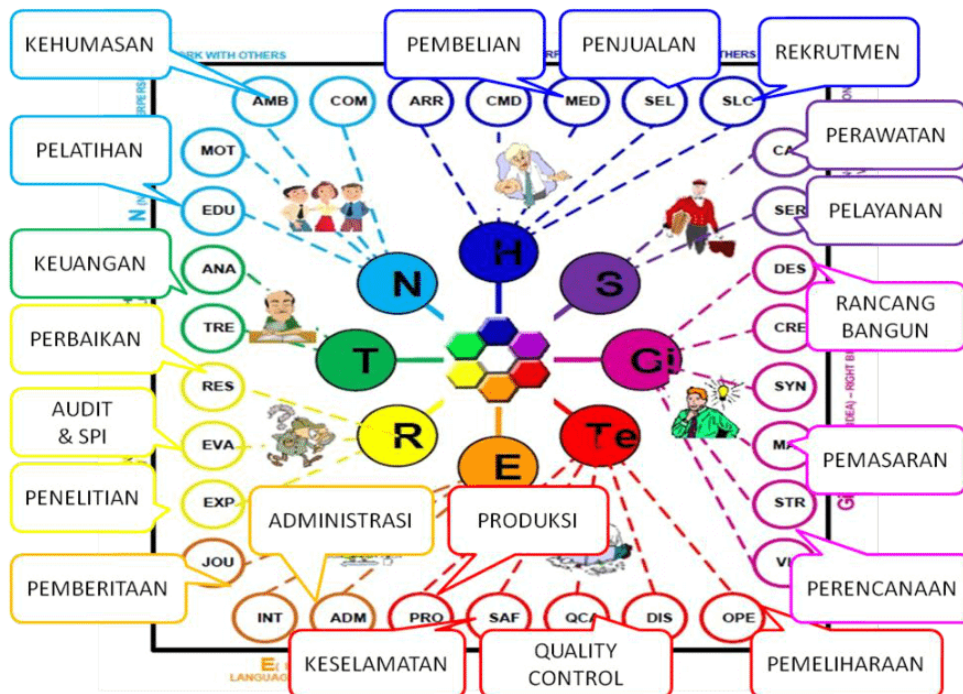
KEHUMASAN
PEMBELIAN
PENJUALAN
REKRUTMEN
RK WITH OTHERS
OTHERS
AMB
COM
ARR
CMD
MED
SEL
SLC
PELATIHAN
MOT
EDU
PERAWATAN
CA
SER
PELAYANAN
N
H
S
KEUANGAN
ANA
DES
RANCANG BANGUN
TRE
CRE
PERBAIKAN
T
Ci
RES
SYN
AUDIT & SPI
EVA
R
Te
MA
PEMASARAN
E
PENELITIAN
EXP
STR
ADMINISTRASI
PRODUKSI
JOU
VI
PEMBERITAAN
PERENCANAAN
INT
ADM
PRO
SAF
QCA
DIS
OPE
KESELAMATAN
QUALITY CONTROL
PEMELIHARAAN
LANGUAG